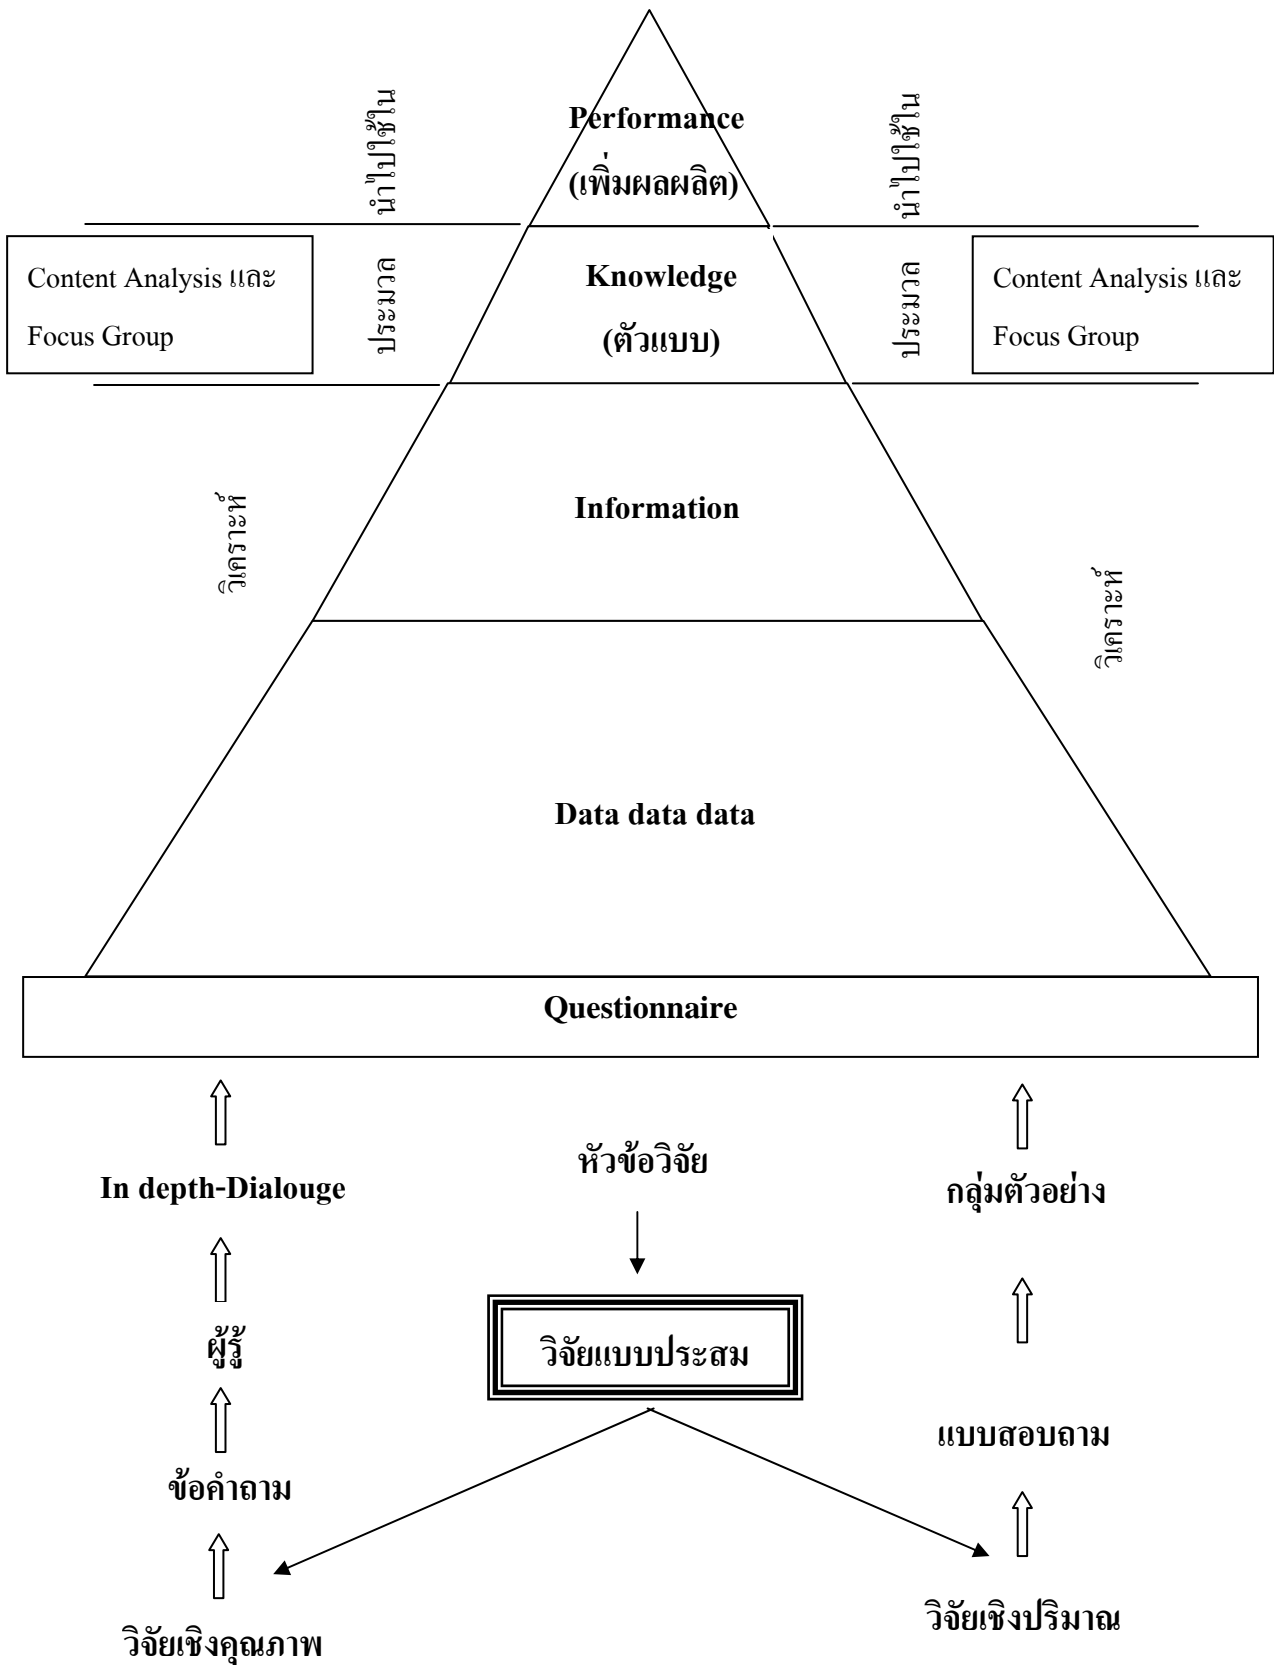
นำไปใช้ใน

Performance
(เพิ่มผลผลิต)

นำไปใช้ใน

Content Analysis และ Focus Group

ประมวล

Knowledge
(ตัวแบบ)

ประมวล

Content Analysis และ Focus Group

วิเคราะห์

Information

วิเคราะห์

Data data data

Questionnaire

In depth-Dialouge

หัวข้อวิจัย

กลุ่มตัวอย่าง

ผู้รู้

วิจัยแบบประสม

แบบสอบถาม

ข้อคำถาม

วิจัยเชิงคุณภาพ

วิจัยเชิงปริมาณ